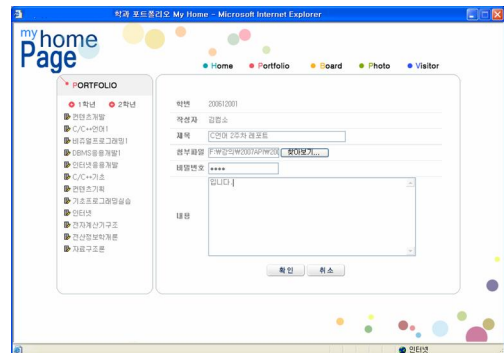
학과 포트폴리오 My Home - Microsoft Internet Explorer

my home Page

Home
Portfolio
Board
Photo
Visitor

PORTFOLIO

1학년
2학년

컨텐츠개발
C/C++언어1
비주얼프로그래밍1
DBMS응용개발1
인터넷응용개발
C/C++기초
컨텐츠기획
기초프로그래밍실습
인터넷
전자계산기구조
전산정보학개론
자료구조론

| 학번 | 200612001 |
|---|---|
| 작성자 | 김협소 |
| 제목 | C언어 2주차 레포트 |
| 첨부파일 | F:₩강의₩2007AP₩20( 찾아보기... |
| 비밀번호 | **** |
| 내용 | 입니다. |

확인
취소

인터넷